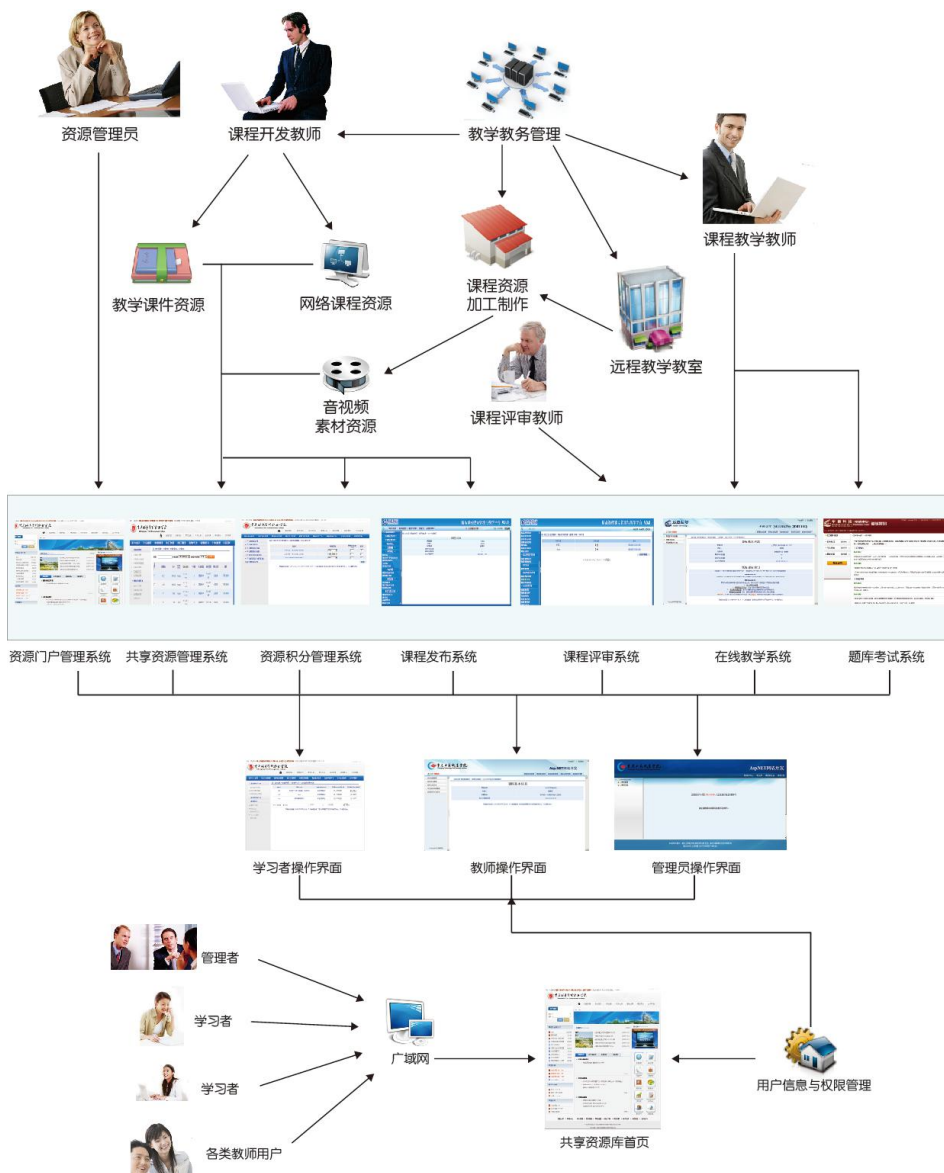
资源管理员

课程开发教师

教学教务管理

课程教学教师

教学课件资源

网络课程资源

课程资源
加工制作

远程教学教室

音视频
素材资源

课程评审教师

资源门户管理系统

共享资源管理系统

资源积分管理系统

课程发布系统

课程评审系统

在线教学系统

题库考试系统

学习者操作界面

教师操作界面

管理员操作界面

管理者

学习者

学习者

各类教师用户

广域网

共享资源库首页

用户信息与权限管理